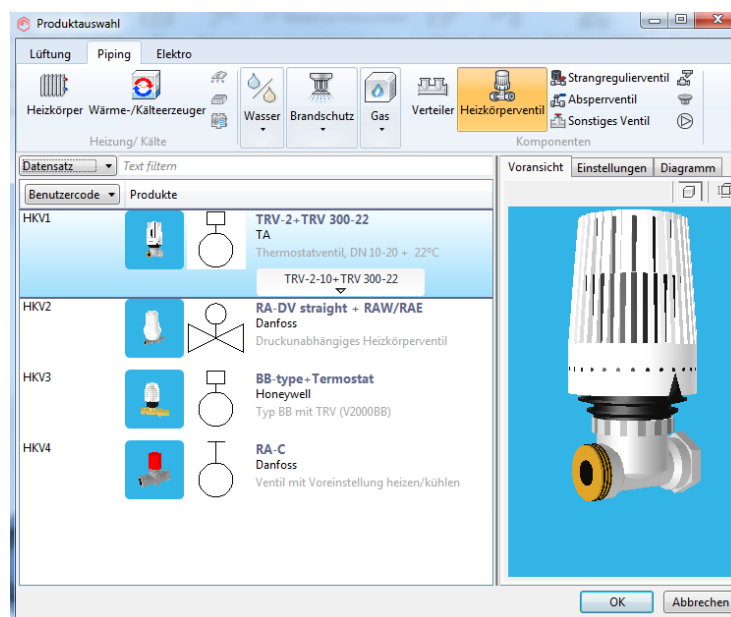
Produktauswahl

Lüftung | Piping | Elektro

Heizkörper | Wärme-/Kälteerzeuger | Wasser | Brandschutz | Gas | Verteiler | Heizkörperventil | Strangregulierventil | Absperrventil | Sonstiges Ventil

Heizung/ Kälte | Komponenten

Datensatz | Text filtern

Benutzercode | Produkte

Voransicht | Einstellungen | Diagramm

HKV1
TRV-2+TRV 300-22
TA
Thermostatventil, DN 10-20 + 22°C
TRV-2-10+TRV 300-22

HKV2
RA-DV straight + RAW/RAE
Danfoss
Druckunabhängiges Heizkörperventil

HKV3
BB-type+Termostat
Honeywell
Typ BB mit TRV (V2000BB)

HKV4
RA-C
Danfoss
Ventil mit Voreinstellung heizen/kühlen

OK | Abbrechen